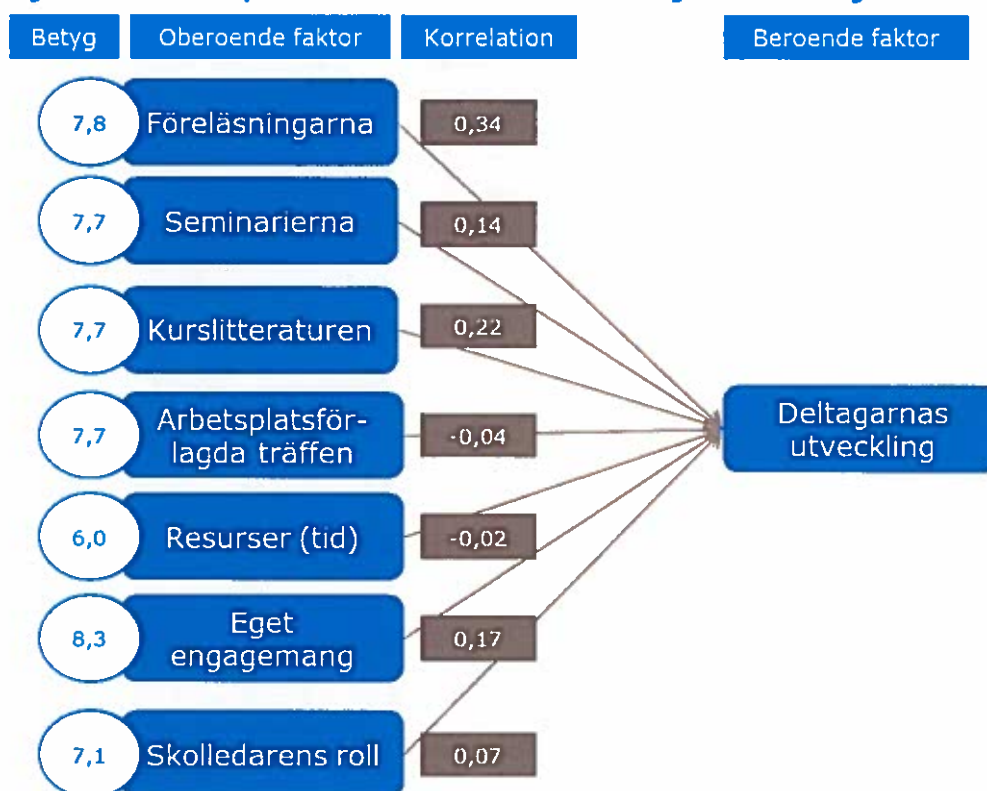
Betyg

Oberoende faktor

Korrelation

Beroende faktor

7,8

Föreläsningarna

0,34

7,7

Seminarierna

0,14

7,7

Kurslitteraturen

0,22

7,7

Arbetsplatsförlagda träffen

-0,04

6,0

Resurser (tid)

-0,02

8,3

Eget engagemang

0,17

7,1

Skolledarens roll

0,07

Deltagarnas utveckling